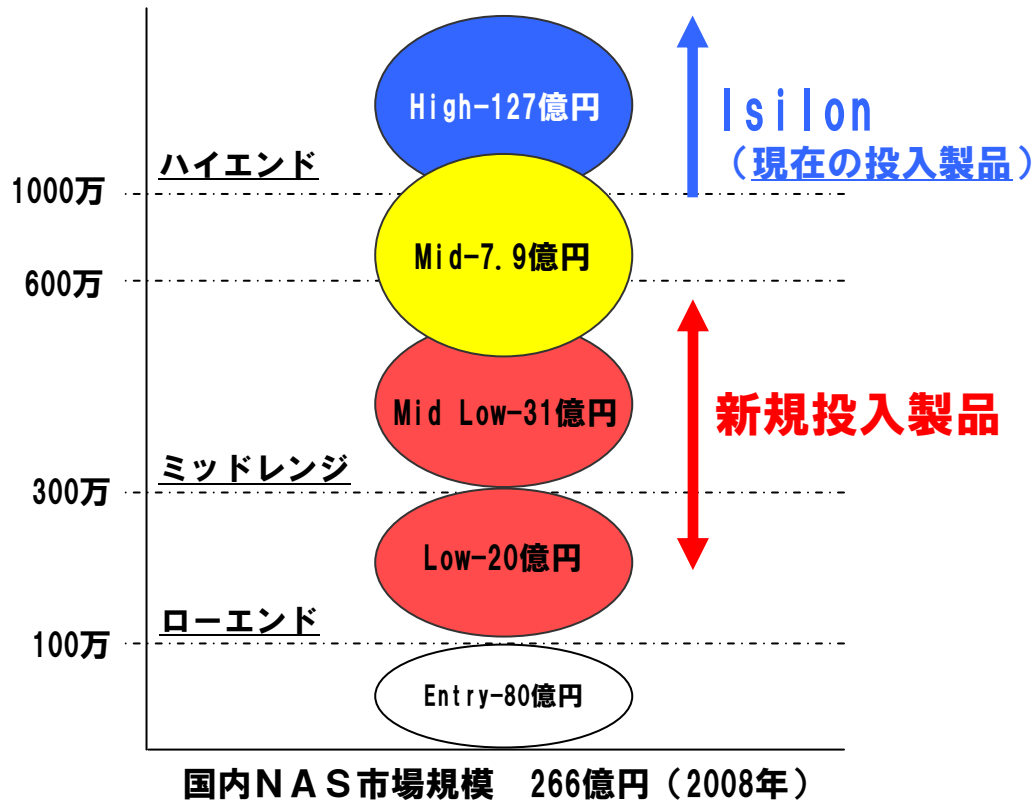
High-127億円

Isilon
（現在の投入製品）

ハイエンド

1000万

Mid-7.9億円

600万

Mid Low-31億円

新規投入製品

ミッドレンジ

300万

Low-20億円

ローエンド

100万

Entry-80億円

国内NAS市場規模　266億円（2008年）